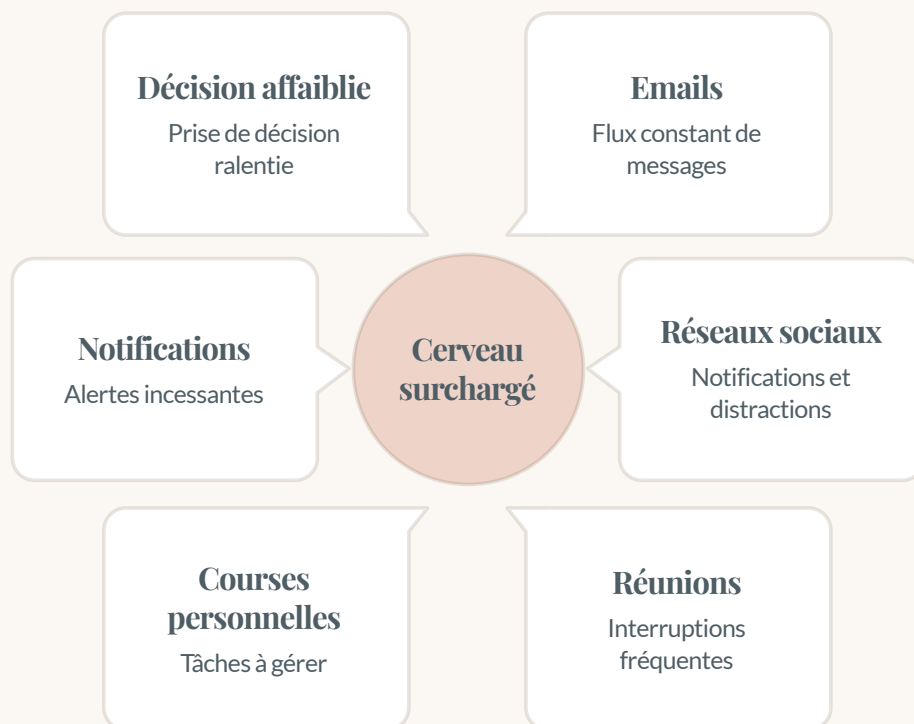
Décision affaiblie
Prise de décision ralentie

Emails
Flux constant de messages

Notifications
Alertes incessantes

Cerveau surchargé

Réseaux sociaux
Notifications et distractions

Courses personnelles
Tâches à gérer

Réunions
Interruptions fréquentes